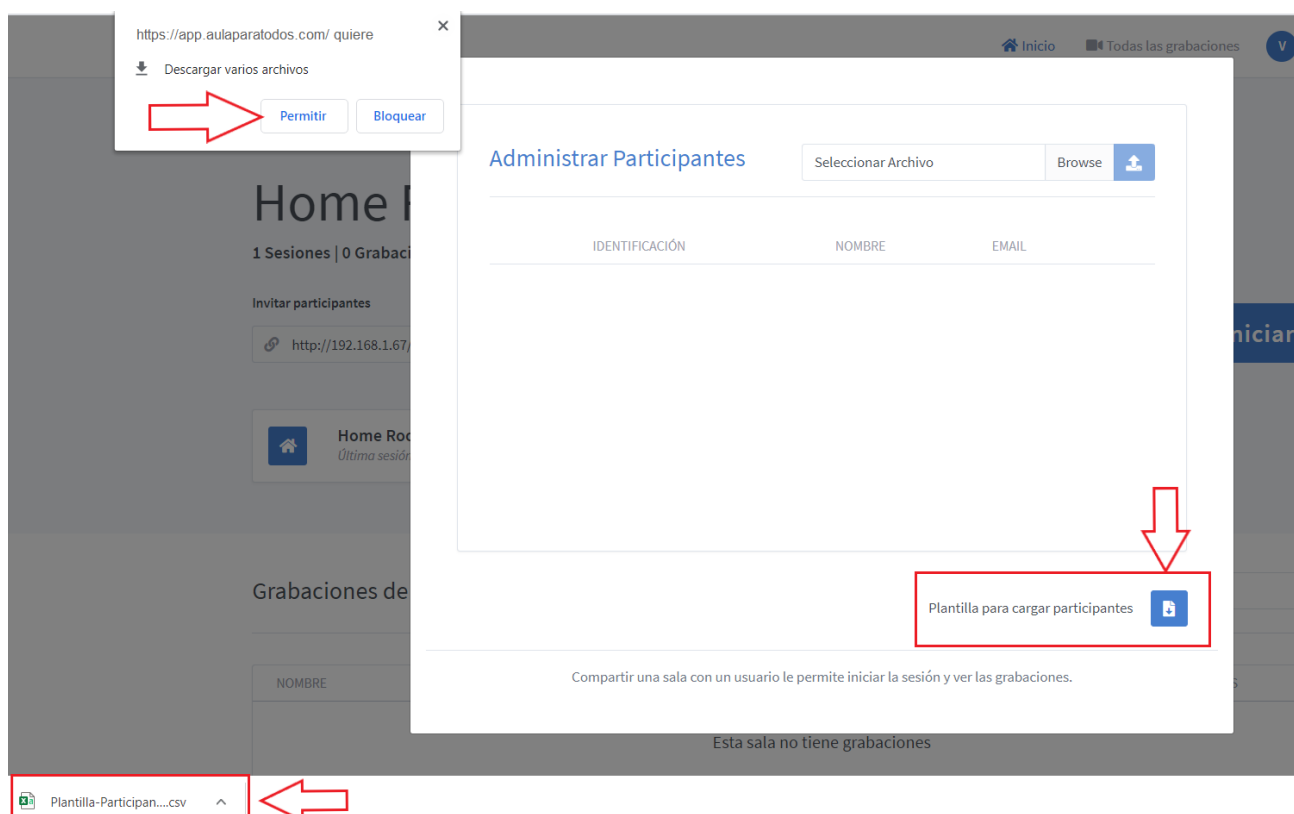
https://app.aulaparatodos.com/ quiere

Descargar varios archivos

Permitir Bloquear

Inicio Todas las grabaciones V

Home R

1 Sesiones | 0 Grabaci

Invitar participantes

http://192.168.1.67/

Iniciar

Home Roo
Última sesió

Grabaciones de

NOMBRE

Esta sala no tiene grabaciones

Administrar Participantes

Seleccionar Archivo Browse

| IDENTIFICACIÓN | NOMBRE | EMAIL |
|---|---|---|

Plantilla para cargar participantes

Compartir una sala con un usuario le permite iniciar la sesión y ver las grabaciones.

Plantilla-Participan....csv